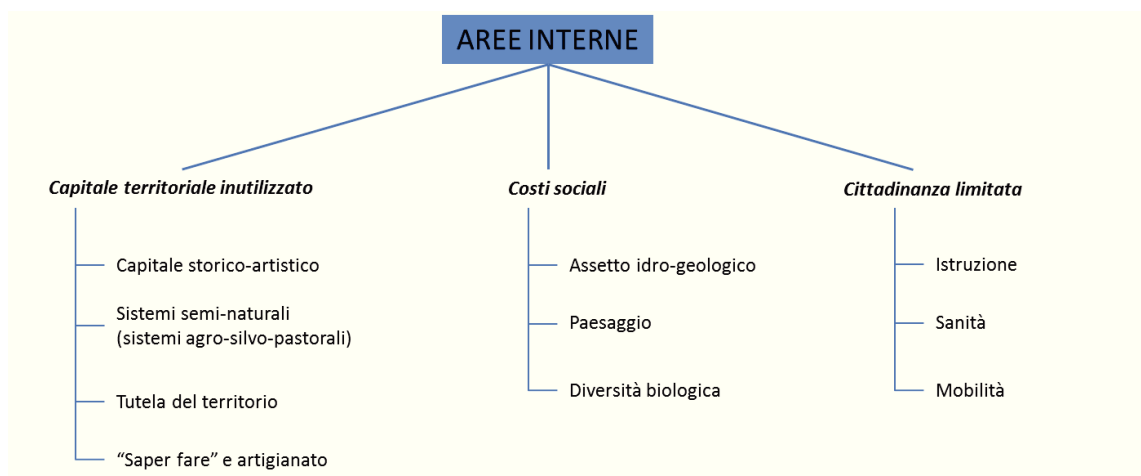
AREE INTERNE

*Capitale territoriale inutilizzato*

Capitale storico-artistico

Sistemi semi-naturali (sistemi agro-silvo-pastorali)

Tutela del territorio

"Saper fare" e artigianato

*Costi sociali*

Assetto idro-geologico

Paesaggio

Diversità biologica

*Cittadinanza limitata*

Istruzione

Sanità

Mobilità